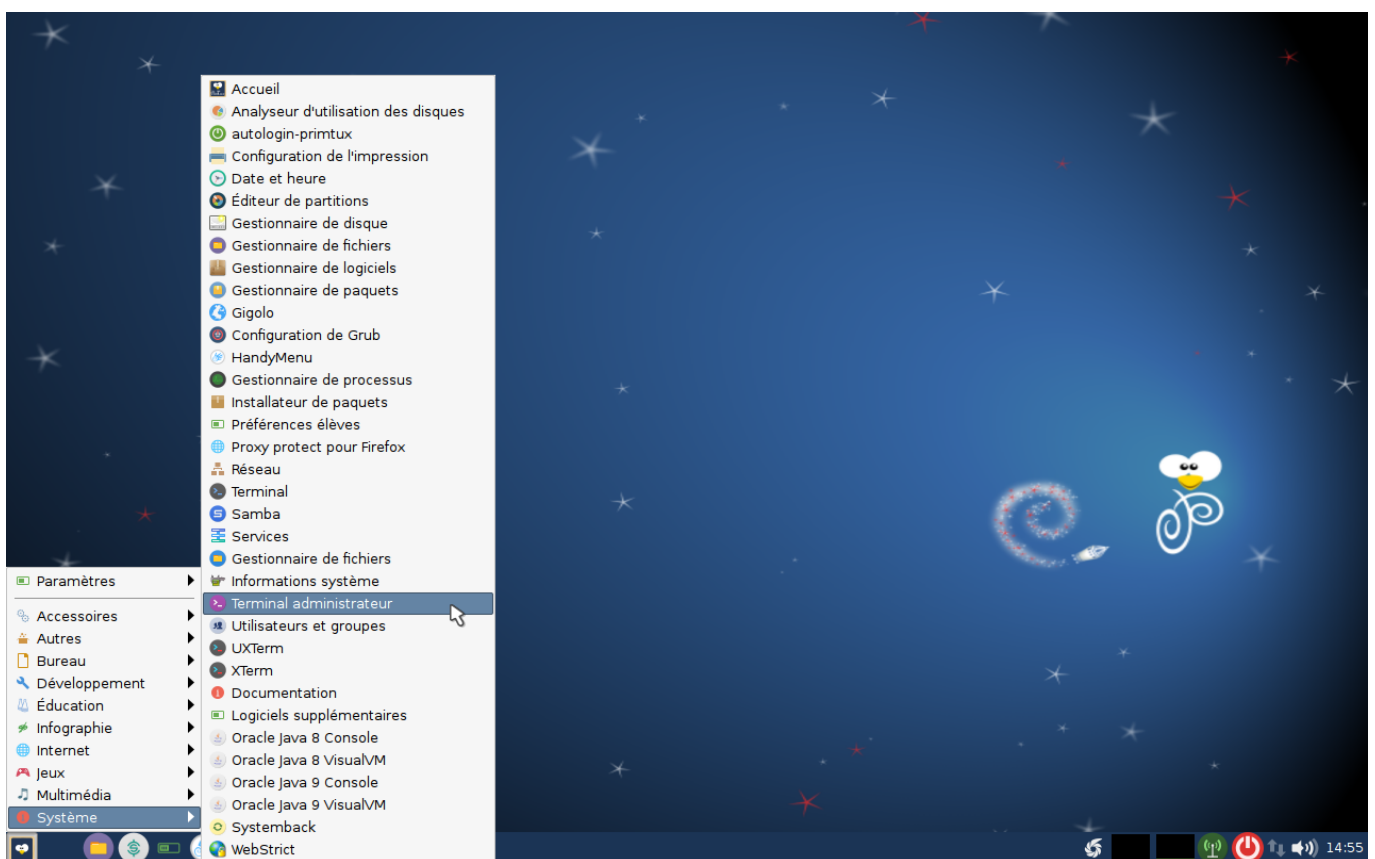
Paramètres
Accessoires
Autres
Bureau
Développement
Éducation
Infographie
Internet
Jeux
Multimédia
Système

Accueil
Analyseur d'utilisation des disques
autologin-primtux
Configuration de l'impression
Date et heure
Éditeur de partitions
Gestionnaire de disque
Gestionnaire de fichiers
Gestionnaire de logiciels
Gestionnaire de paquets
Gigolo
Configuration de Grub
HandyMenu
Gestionnaire de processus
Installateur de paquets
Préférences élèves
Proxy protect pour Firefox
Réseau
Terminal
Samba
Services
Gestionnaire de fichiers
Informations système
Terminal administrateur
Utilisateurs et groupes
UXTerm
XTerm
Documentation
Logiciels supplémentaires
Oracle Java 8 Console
Oracle Java 8 VisualVM
Oracle Java 9 Console
Oracle Java 9 VisualVM
Systemback
WebStrict

14:55